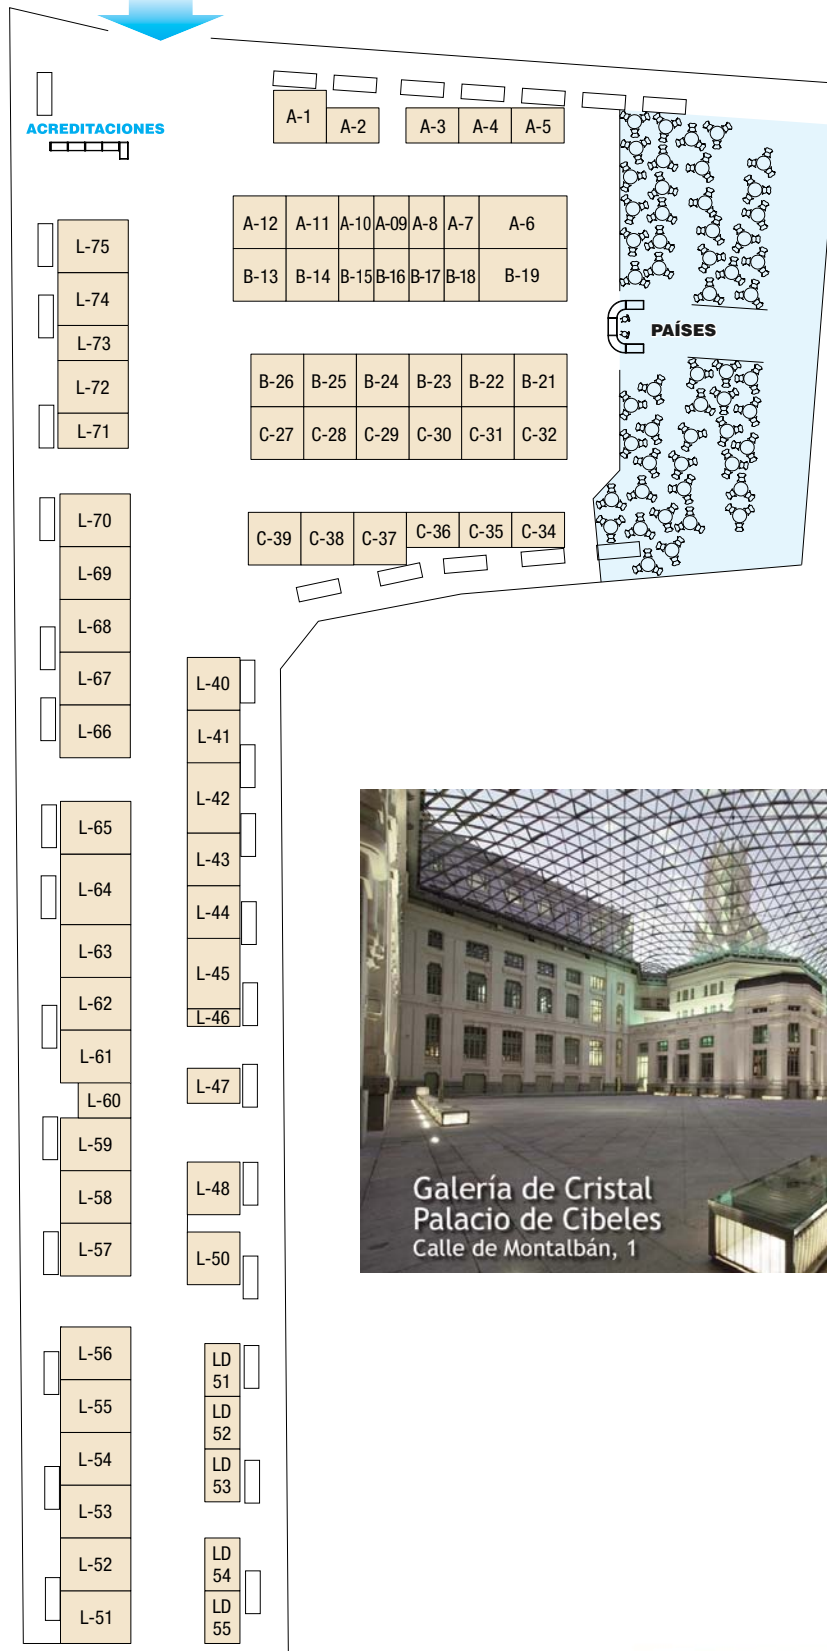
ACREDITACIONES

A-1 A-2 A-3 A-4 A-5

| A-12 | A-11 | A-10 | A-09 | A-8 | A-7 | A-6 |
|---|---|---|---|---|---|---|
| B-13 | B-14 | B-15 | B-16 | B-17 | B-18 | B-19 |

PAÍSES

| B-26 | B-25 | B-24 | B-23 | B-22 | B-21 |
|---|---|---|---|---|---|
| C-27 | C-28 | C-29 | C-30 | C-31 | C-32 |

C-39 C-38 C-37 C-36 C-35 C-34

L-75
L-74
L-73
L-72
L-71
L-70
L-69
L-68
L-67
L-66
L-65
L-64
L-63
L-62
L-61
L-60
L-59
L-58
L-57
L-56
L-55
L-54
L-53
L-52
L-51

L-40
L-41
L-42
L-43
L-44
L-45
L-46
L-47
L-48
L-50
LD 51
LD 52
LD 53
LD 54
LD 55

Galería de Cristal
Palacio de Cibeles
Calle de Montalbán, 1